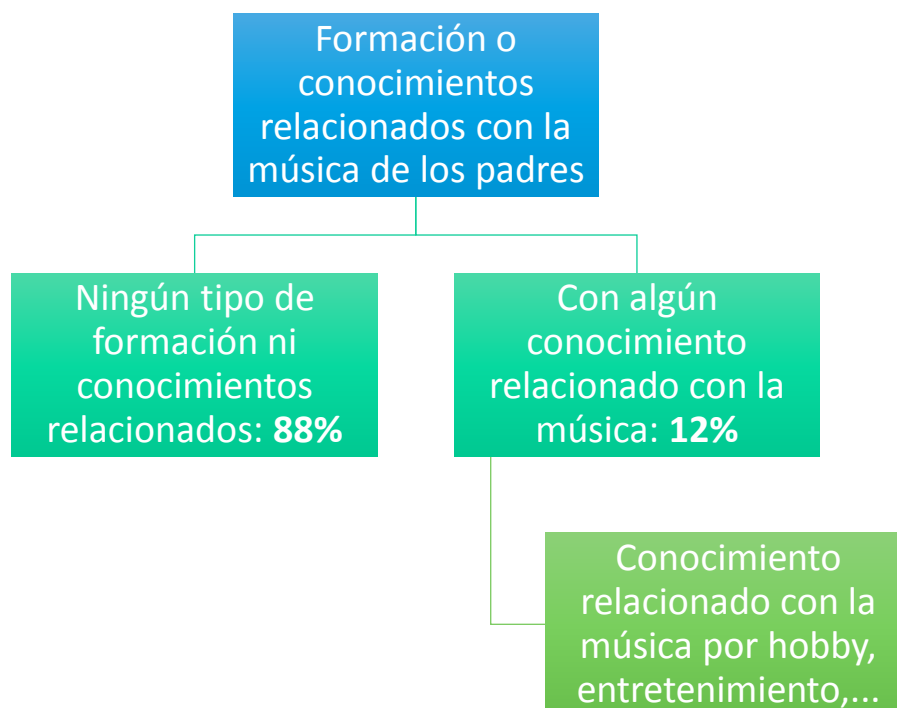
Formación o conocimientos relacionados con la música de los padres

Ningún tipo de formación ni conocimientos relacionados: **88%**

Con algún conocimiento relacionado con la música: **12%**

Conocimiento relacionado con la música por hobby, entretenimiento,...